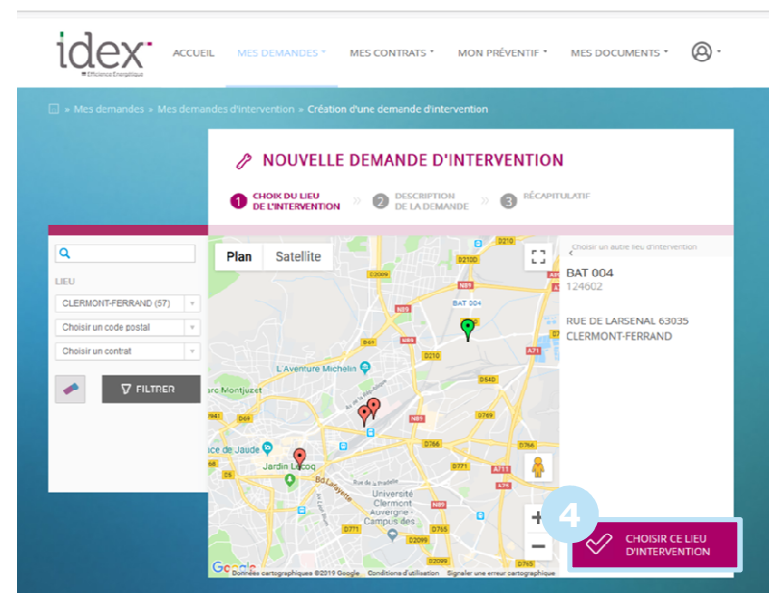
idex
Efficience Energétique

ACCUEIL MES DEMANDES MES CONTRATS MON PRÉVENTIF MES DOCUMENTS

» Mes demandes » Mes demandes d'intervention » Création d'une demande d'intervention

NOUVELLE DEMANDE D'INTERVENTION

1 CHOIX DU LIEU DE L'INTERVENTION
2 DESCRIPTION DE LA DEMANDE
3 RÉCAPITULATIF

LIEU
CLERMONT-FERRAND (57)
Choisir un code postal
Choisir un contrat

FILTRER

Plan Satellite

D210
D2100
BAT 004
N89
D2089
D210
A71
L'Avenurre Michelin
D540
D941
rc Montjuzet
D44
D769
N89
D766
e de Jaude
Jardin Lecoq
Bd Lafayette
Université Clermont Auvergne Campus des
D771
D2099
D715
D765
A711
D771

Google
Données cartographiques ©2019 Google Conditions d'utilisation Signaler une erreur cartographique

Choisir un autre lieu d'intervention
BAT 004
124602

RUE DE LARSENAL 63035
CLERMONT-FERRAND

4

CHOISIR CE LIEU D'INTERVENTION